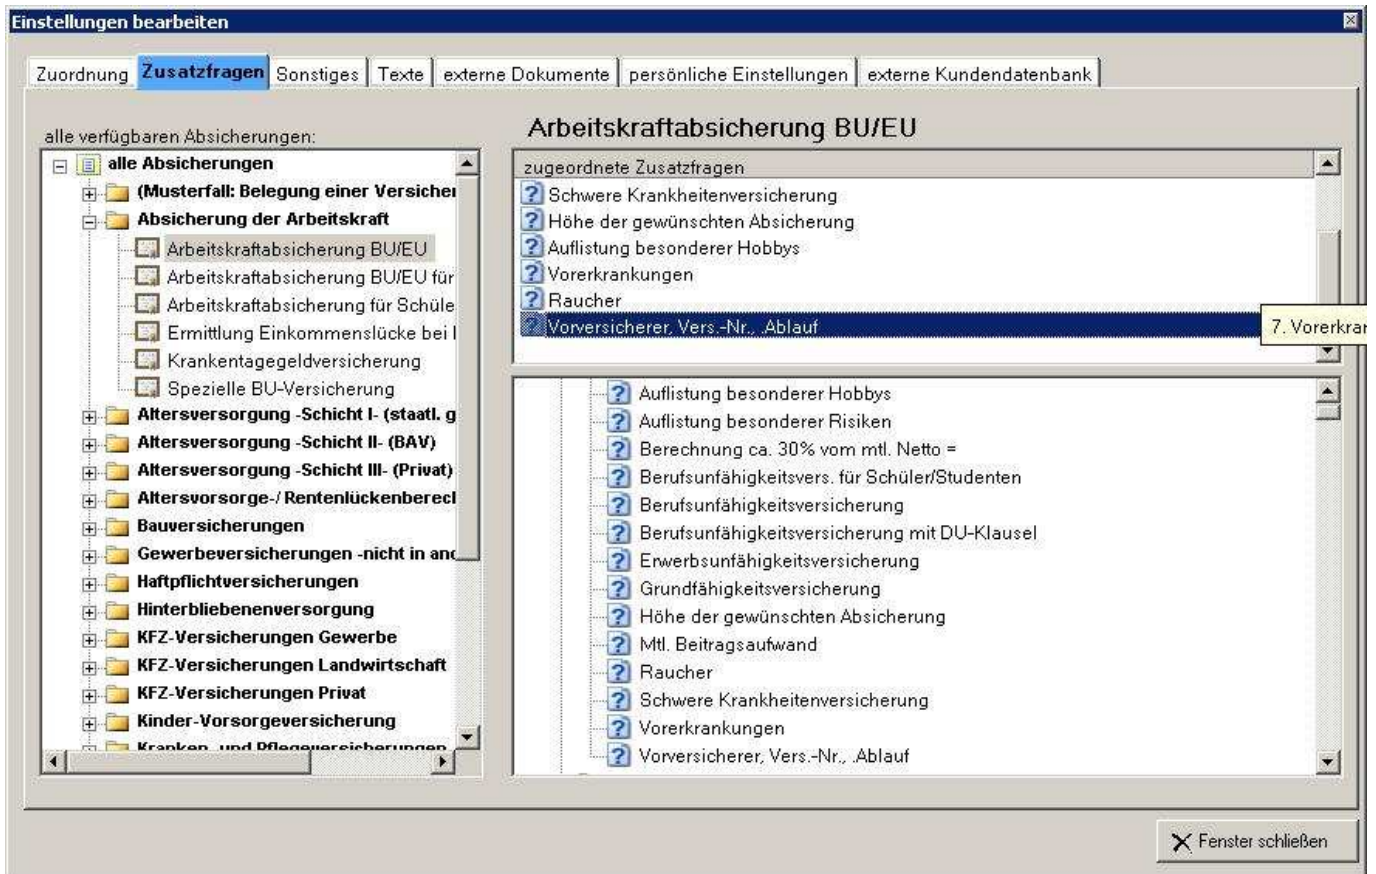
Einstellungen bearbeiten

Zuordnung | Zusatzfragen | Sonstiges | Texte | externe Dokumente | persönliche Einstellungen | externe Kundendatenbank

alle verfügbaren Absicherungen:

alle Absicherungen
(Musterfall: Belegung einer Versiche
Absicherung der Arbeitskraft
Arbeitskraftabsicherung BU/EU
Arbeitskraftabsicherung BU/EU für
Arbeitskraftabsicherung für Schüle
Ermittlung Einkommenslücke bei I
Krankentagegeldversicherung
Spezielle BU-Versicherung
Altersversorgung -Schicht I- (staatl. g
Altersversorgung -Schicht II- (BAV)
Altersversorgung -Schicht III- (Privat)
Altersvorsorge-/ Rentenlückenberecl
Bauversicherungen
Gewerbeversicherungen -nicht in anc
Haftpflichtversicherungen
Hinterbliebenenversorgung
KFZ-Versicherungen Gewerbe
KFZ-Versicherungen Landwirtschaft
KFZ-Versicherungen Privat
Kinder-Vorsorgeversicherung
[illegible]

Arbeitskraftabsicherung BU/EU

zugeordnete Zusatzfragen
Schwere Krankheitenversicherung
Höhe der gewünschten Absicherung
Auflistung besonderer Hobbys
Vorerkrankungen
Raucher
Vorversicherer, Vers.-Nr., .Ablauf

7. Vorerkran

Auflistung besonderer Hobbys
Auflistung besonderer Risiken
Berechnung ca. 30% vom mtl. Netto =
Berufsunfähigkeitsvers. für Schüler/Studenten
Berufsunfähigkeitsversicherung
Berufsunfähigkeitsversicherung mit DU-Klausel
Erwerbsunfähigkeitsversicherung
Grundfähigkeitsversicherung
Höhe der gewünschten Absicherung
Mtl. Beitragsaufwand
Raucher
Schwere Krankheitenversicherung
Vorerkrankungen
Vorversicherer, Vers.-Nr., .Ablauf

Fenster schließen